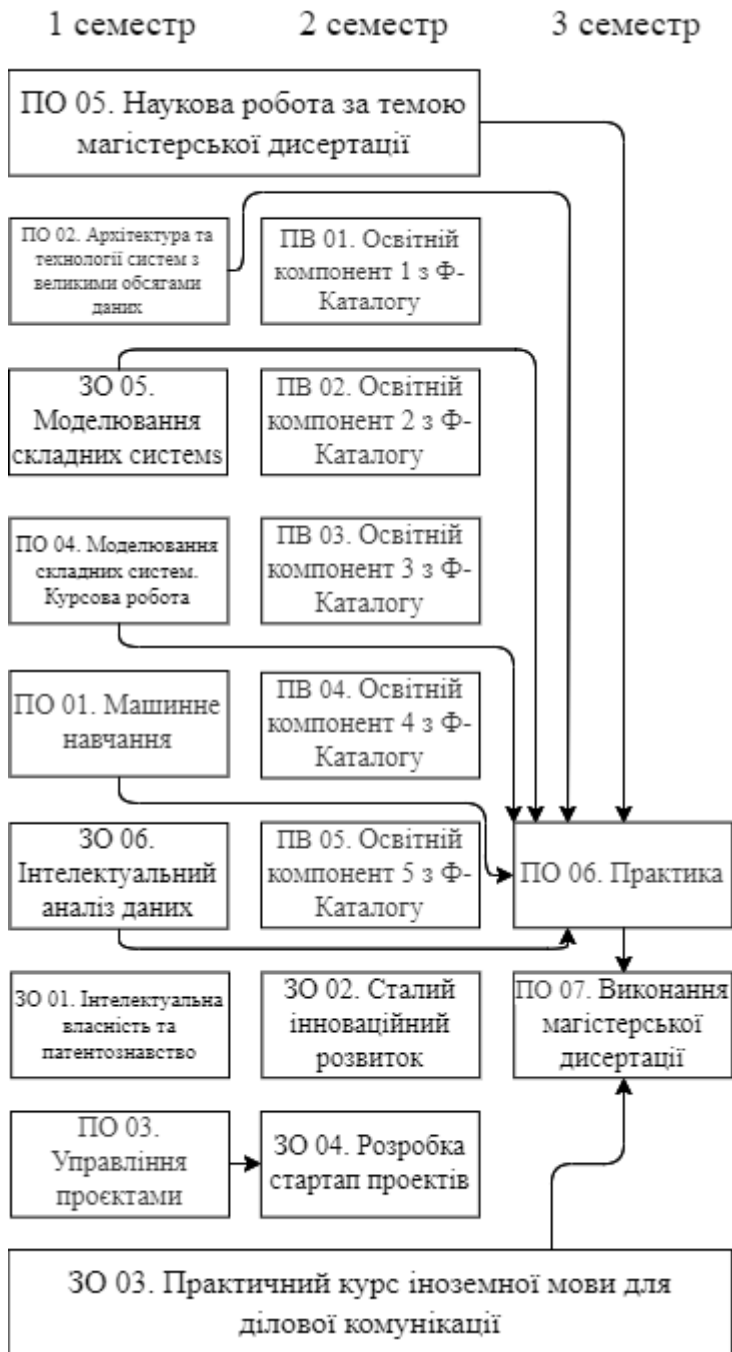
1 семестр 2 семестр 3 семестр

ПО 05. Наукова робота за темою магістерської дисертації

ПО 02. Архітектура та технології систем з великими обсягами даних

ПВ 01. Освітній компонент 1 з Ф-Каталогу

ЗО 05. Моделювання складних систем

ПВ 02. Освітній компонент 2 з Ф-Каталогу

ПО 04. Моделювання складних систем. Курсова робота

ПВ 03. Освітній компонент 3 з Ф-Каталогу

ПО 01. Машинне навчання

ПВ 04. Освітній компонент 4 з Ф-Каталогу

ЗО 06. Інтелектуальний аналіз даних

ПВ 05. Освітній компонент 5 з Ф-Каталогу

ПО 06. Практика

ЗО 01. Інтелектуальна власність та патентознавство

ЗО 02. Сталий інноваційний розвиток

ПО 07. Виконання магістерської дисертації

ПО 03. Управління проєктами

ЗО 04. Розробка стартап проектів

ЗО 03. Практичний курс іноземної мови для ділової комунікації